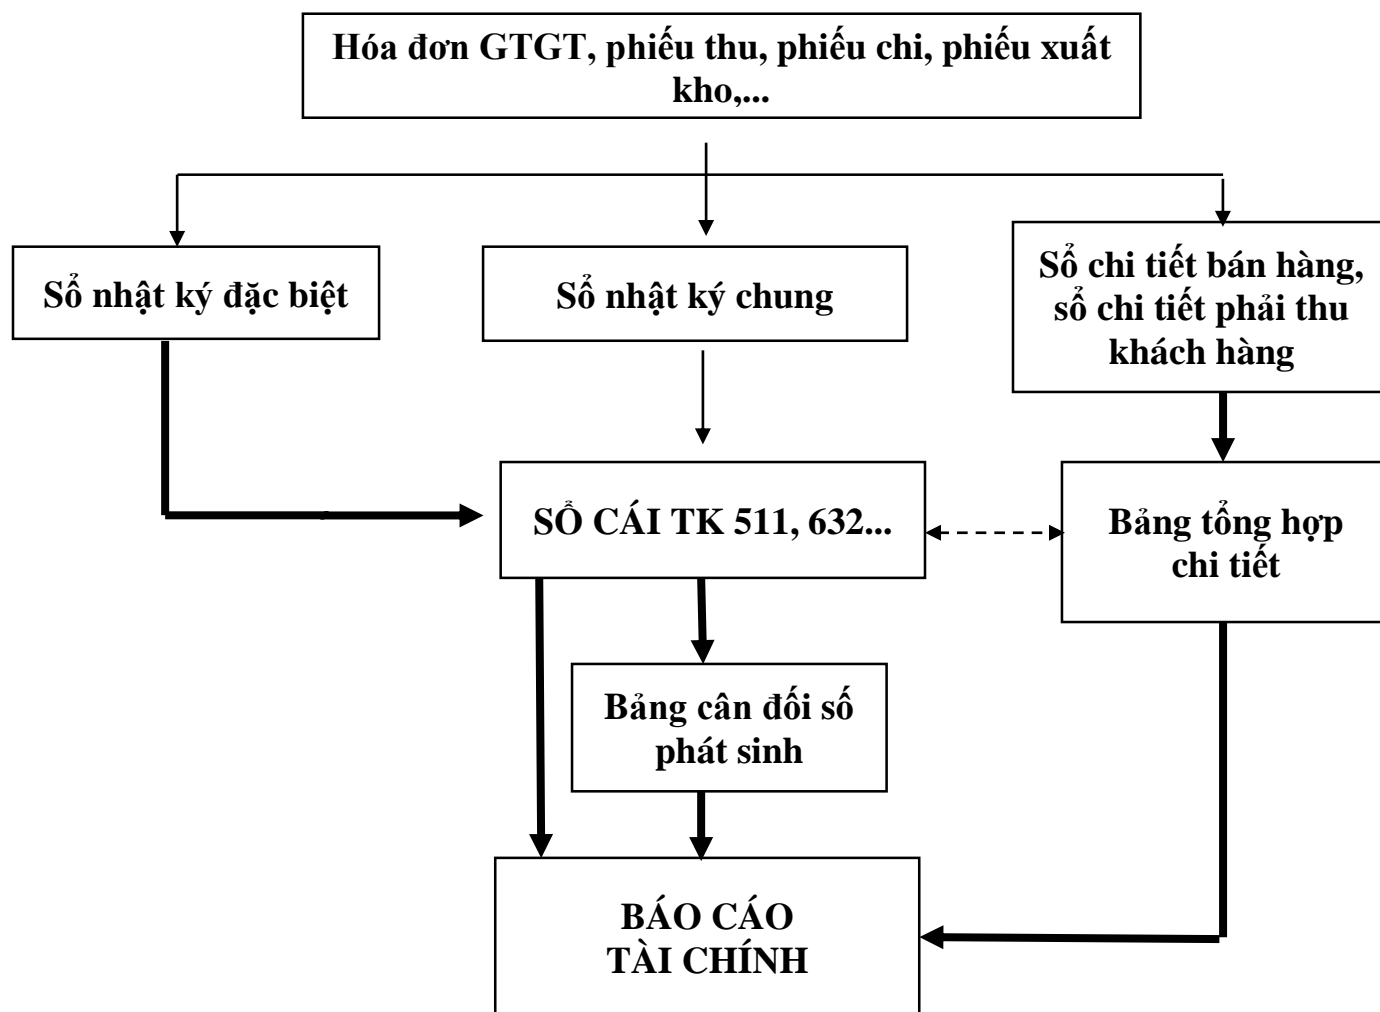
Hóa đơn GTGT, phiếu thu, phiếu chi, phiếu xuất kho,...

Sổ nhật ký đặc biệt

Sổ nhật ký chung

Sổ chi tiết bán hàng, sổ chi tiết phải thu khách hàng

SỔ CÁI TK 511, 632...

Bảng tổng hợp chi tiết

Bảng cân đối số phát sinh

BÁO CÁO TÀI CHÍNH